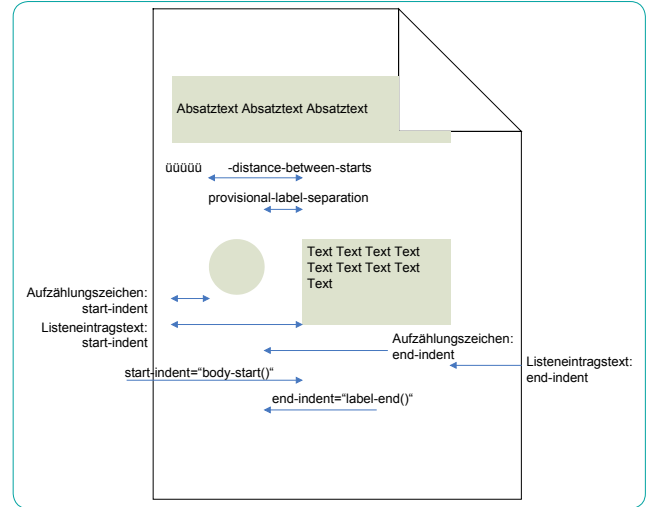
Absatztext Absatztext Absatztext

üüüüü -distance-between-starts

provisional-label-separation

Text Text Text Text Text Text Text Text Text

Aufzählungszeichen: start-indent

Listeneintragstext: start-indent

Aufzählungszeichen: end-indent

Listeneintragstext: end-indent

start-indent="body-start()“

end-indent="label-end()“